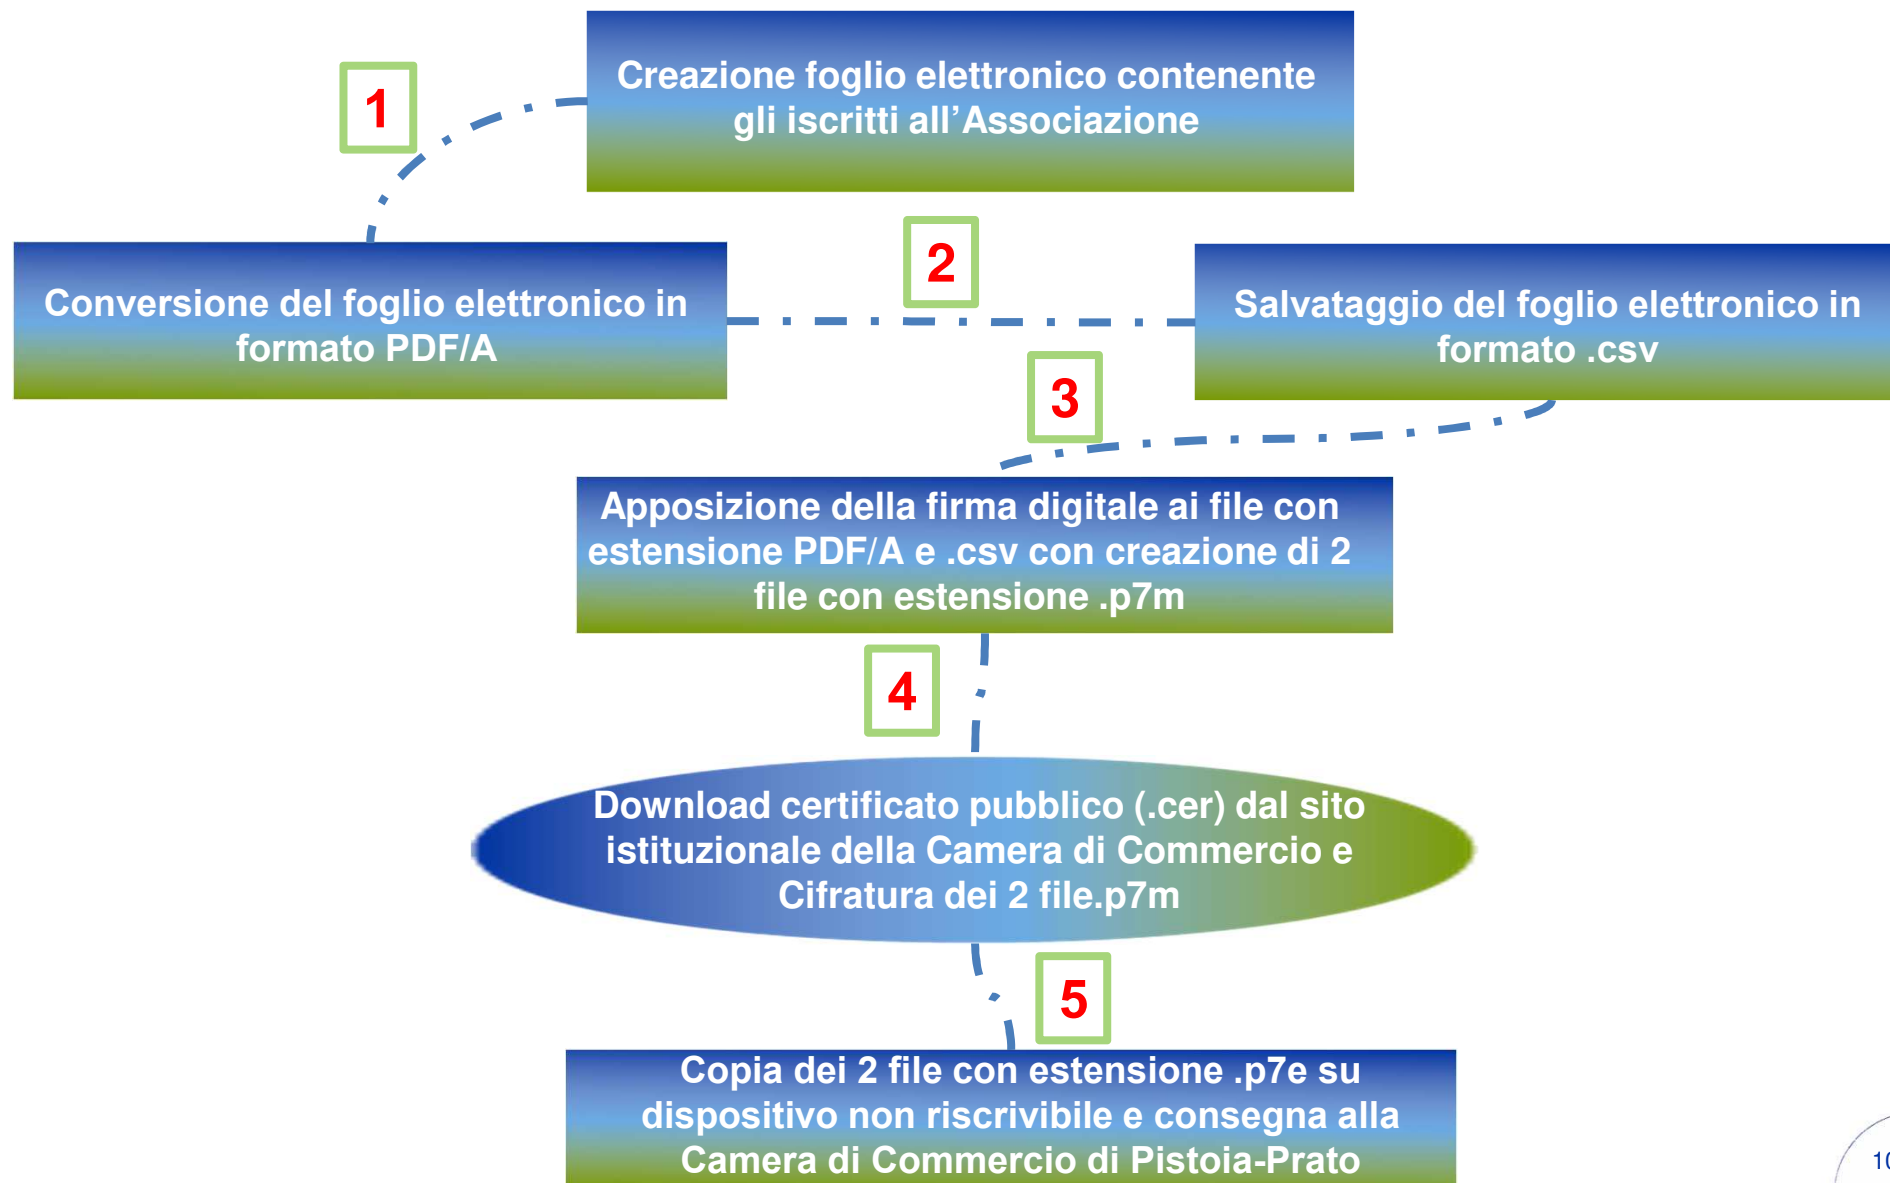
1

Creazione foglio elettronico contenente gli iscritti all’Associazione

Conversione del foglio elettronico in formato PDF/A

2

Salvataggio del foglio elettronico in formato .csv

3

Apposizione della firma digitale ai file con estensione PDF/A e .csv con creazione di 2 file con estensione .p7m

4

Download certificato pubblico (.cer) dal sito istituzionale della Camera di Commercio e Cifratura dei 2 file.p7m

5

Copia dei 2 file con estensione .p7e su dispositivo non riscrivibile e consegna alla Camera di Commercio di Pistoia-Prato

1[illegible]